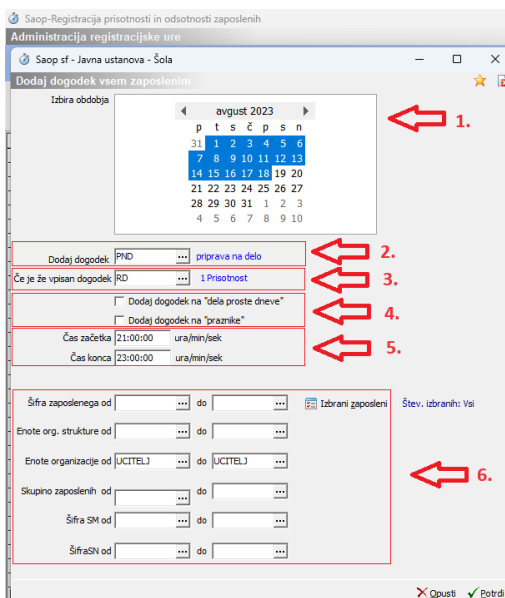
Saop-Registracija prisotnosti in odsotnosti zaposlenih
Administracija registracijske ure
Saop sf - Javna ustanova - Šola
Dodaj dogodek vsem zaposlenim

Izbira obdobja

avgust 2023

| p | t | s | č | p | s | n |
|---|---|---|---|---|---|---|
| 31 | 1 | 2 | 3 | 4 | 5 | 6 |
| 7 | 8 | 9 | 10 | 11 | 12 | 13 |
| 14 | 15 | 16 | 17 | 18 | 19 | 20 |
| 21 | 22 | 23 | 24 | 25 | 26 | 27 |
| 28 | 29 | 30 | 31 | 1 | 2 | 3 |
| 4 | 5 | 6 | 7 | 8 | 9 | 10 |

1.

Dodaj dogodek PND ... priprava na delo
2.

Če je že vpisan dogodek RD ... 1 Prisotnost
3.

Dodaj dogodek na "dela proste dneve"
Dodaj dogodek na "praznike"
4.

Čas začetka 21:00:00 ura/min/sek
Čas konca 23:00:00 ura/min/sek
5.

Šifra zaposlenega od ... do ... Izbrani zaposleni Štev. izbranih: Vsi

Enote org. strukture od ... do ...

Enote organizacije od UCITELJ ... do UCITELJ ...

Skupino zaposlenih od ... do ...

Šifra SM od ... do ...

ŠifraSN od ... do ...

6.

Opusti Potrdi